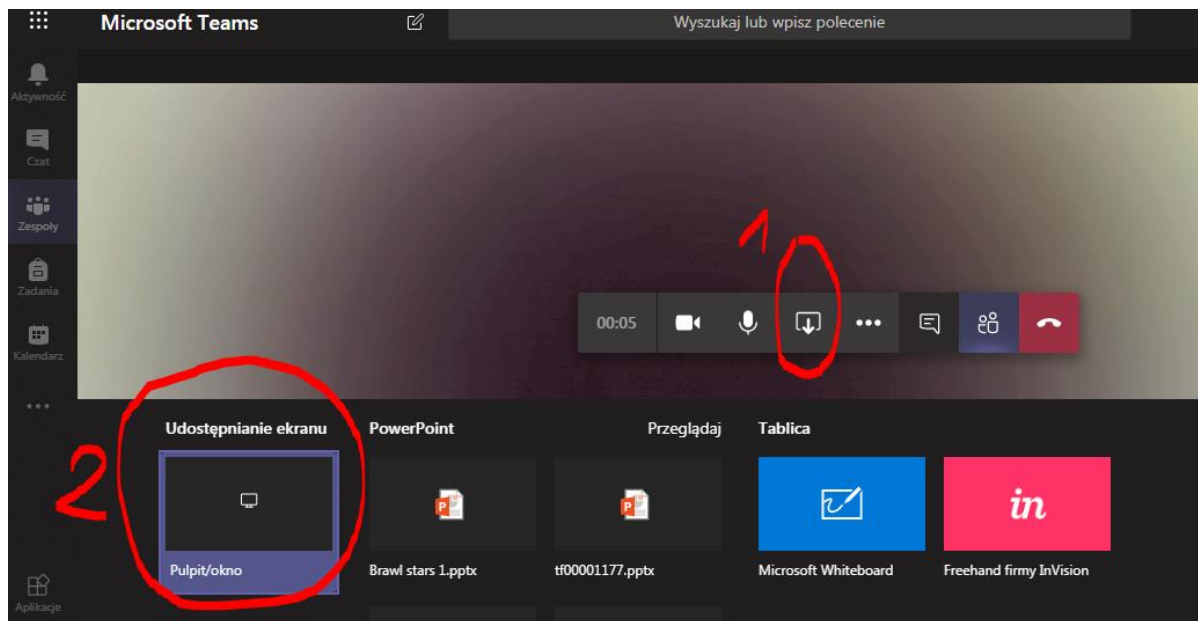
Microsoft Teams

Wyszukaj lub wpisz polecenie

Aktywność

Czat

Zespoły

Zadania

Kalendarz

...

Aplikacje

1

00:05

2

Udostępnianie ekranu

PowerPoint

Przeglądaj

Tablica

Pulpit/okno

Brawl stars 1.pptx

tf00001177.pptx

Microsoft Whiteboard

in

Freehand firmy InVision